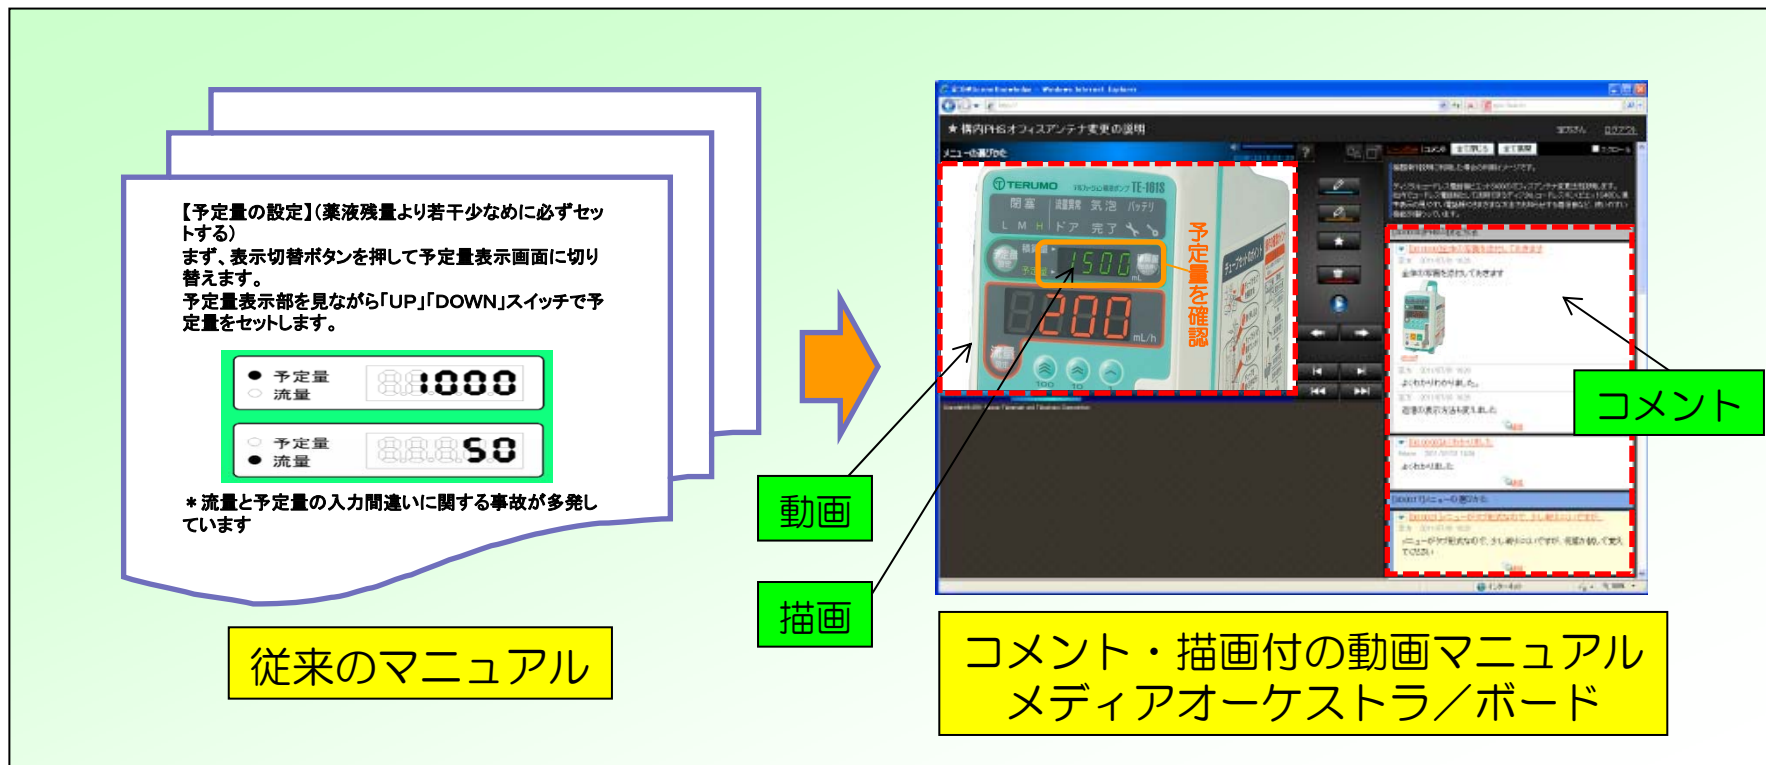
【予定量の設定】(薬液残量より若干少なめに必ずセットする)
まず、表示切替ボタンを押して予定量表示画面に切り替えます。
予定量表示部を見ながら「UP」「DOWN」スイッチで予定量をセットします。

● 予定量
○ 流量
1000

○ 予定量
● 流量
50

＊流量と予定量の入力間違いに関する事故が多発しています

従来のマニュアル

★ 構内PHSオフィスアンテナ変更の説明

メニューの選び方

TERUMO TE-161S

閉塞 気泡 バッテリ

ドア 完了

1500

200

mL/h

予定量を確認

コメント

動画

描画

コメント・描画付の動画マニュアル
メディアオーケストラ／ボード